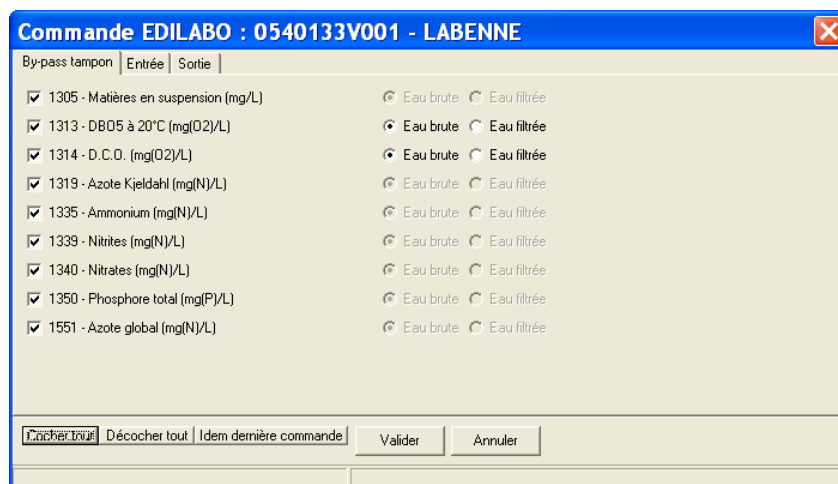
Commande EDILABO : 0540133V001 - LABENNE

By-pass tampon | Entrée | Sortie

1305 - Matières en suspension (mg/L) Eau brute Eau filtrée
1313 - DBO5 à 20°C (mg(O2)/L) Eau brute Eau filtrée
1314 - D.C.O. (mg(O2)/L) Eau brute Eau filtrée
1319 - Azote Kjeldahl (mg(N)/L) Eau brute Eau filtrée
1335 - Ammonium (mg(N)/L) Eau brute Eau filtrée
1339 - Nitrites (mg(N)/L) Eau brute Eau filtrée
1340 - Nitrates (mg(N)/L) Eau brute Eau filtrée
1350 - Phosphore total (mg(P)/L) Eau brute Eau filtrée
1551 - Azote global (mg(N)/L) Eau brute Eau filtrée

Cocher tout | Décocher tout | Idem dernière commande | Valider | Annuler